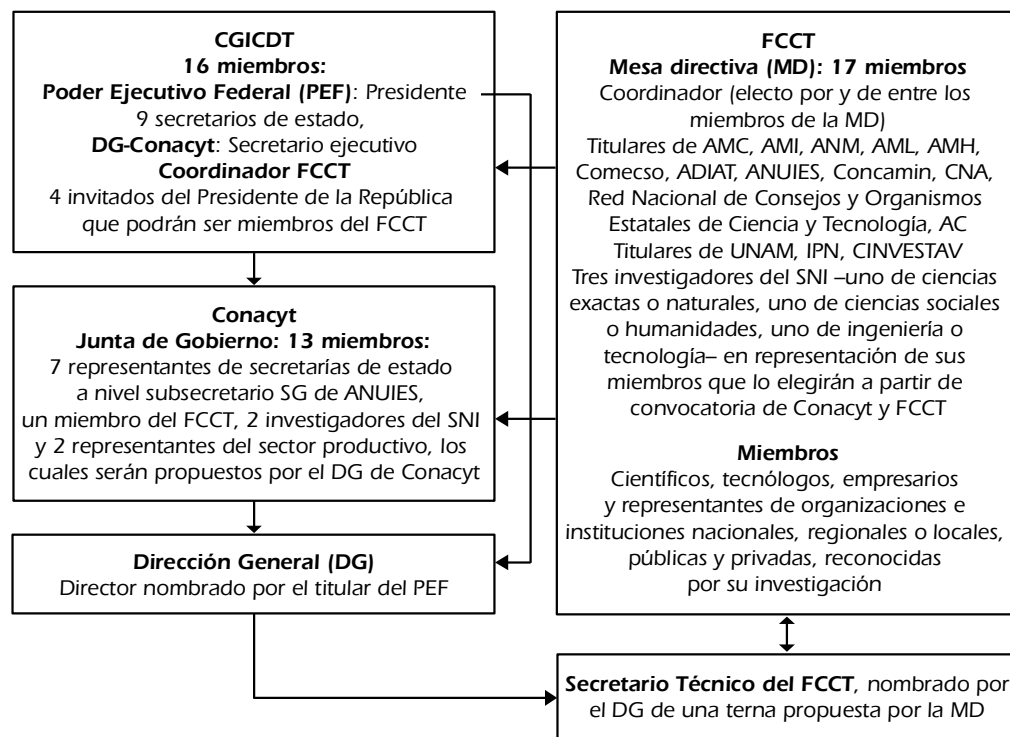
**CGICDT**
**16 miembros:**
**Poder Ejecutivo Federal (PEF)**: Presidente
9 secretarios de estado,
**DG-Conacyt**: Secretario ejecutivo
**Coordinador FCCT**
4 invitados del Presidente de la República que podrán ser miembros del FCCT

**Conacyt**
**Junta de Gobierno: 13 miembros:**
7 representantes de secretarías de estado a nivel subsecretario SG de ANUIES, un miembro del FCCT, 2 investigadores del SNI y 2 representantes del sector productivo, los cuales serán propuestos por el DG de Conacyt

**Dirección General (DG)**
Director nombrado por el titular del PEF

**FCCT**
**Mesa directiva (MD): 17 miembros**
Coordinador (electo por y de entre los miembros de la MD)
Titulares de AMC, AMI, ANM, AML, AMH, Comecso, ADIAT, ANUIES, Concamin, CNA, Red Nacional de Consejos y Organismos Estatales de Ciencia y Tecnología, AC
Titulares de UNAM, IPN, CINVESTAV
Tres investigadores del SNI –uno de ciencias exactas o naturales, uno de ciencias sociales o humanidades, uno de ingeniería o tecnología– en representación de sus miembros que lo elegirán a partir de convocatoria de Conacyt y FCCT

**Miembros**
Científicos, tecnólogos, empresarios y representantes de organizaciones e instituciones nacionales, regionales o locales, públicas y privadas, reconocidas por su investigación

**Secretario Técnico del FCCT**, nombrado por el DG de una terna propuesta por la MD